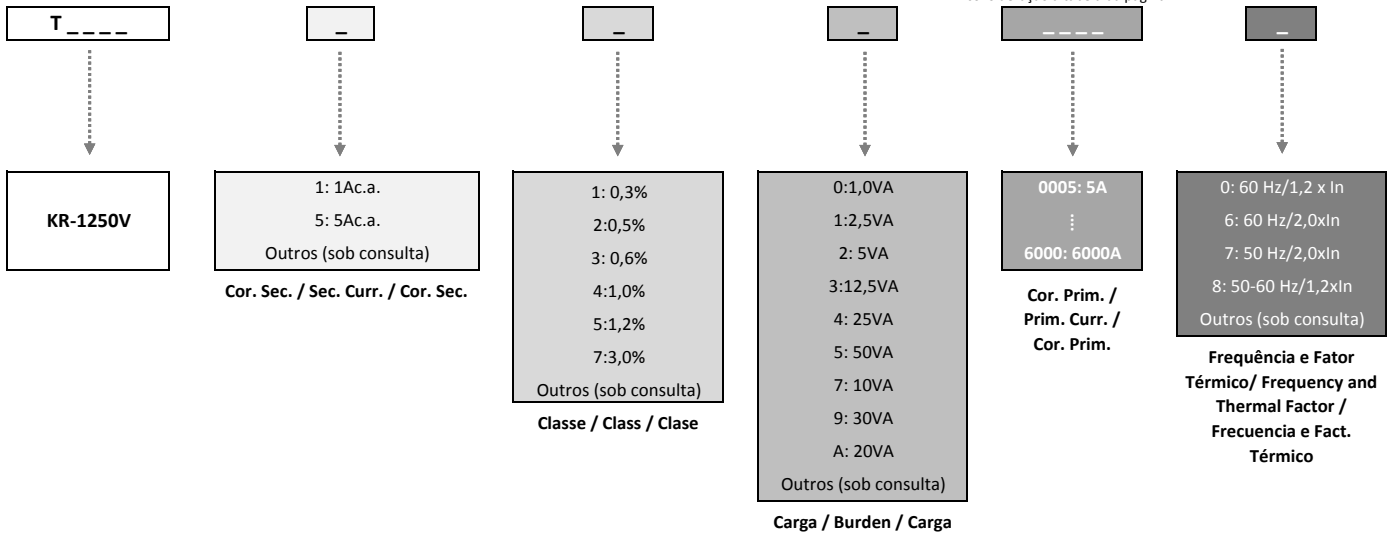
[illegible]

T _ _ _ _

_

_

_

_ _ _ _

_

KR-1250V

1: 1Ac.a.
5: 5Ac.a.
Outros (sob consulta)

Cor. Sec. / Sec. Curr. / Cor. Sec.

1: 0,3%
2:0,5%
3: 0,6%
4:1,0%
5:1,2%
7:3,0%
Outros (sob consulta)

Classe / Class / Clase

0:1,0VA
1:2,5VA
2: 5VA
3:12,5VA
4: 25VA
5: 50VA
7: 10VA
9: 30VA
A: 20VA
Outros (sob consulta)

Carga / Burden / Carga

0005: 5A
⋮
6000: 6000A

Cor. Prim. / Prim. Curr. / Cor. Prim.

0: 60 Hz/1,2 x In
6: 60 Hz/2,0xIn
7: 50 Hz/2,0xIn
8: 50-60 Hz/1,2xIn
Outros (sob consulta)

Frequência e Fator Térmico/ Frequency and Thermal Factor / Frecuencia e Fact. Térmico